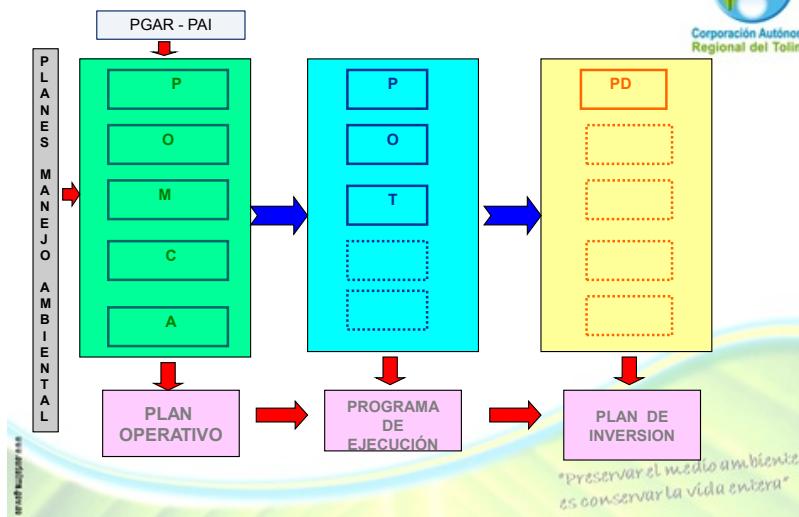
Corporación Autónom
Regional del Tolim

PGAR - PAI

PLANES MANEJO AMBIENTAL

P
O
M
C
A

P
O
T

PD

PLAN OPERATIVO

PROGRAMA DE EJECUCIÓN

PLAN DE INVERSION

"Preservar el medio ambiente es conservar la vida entera"